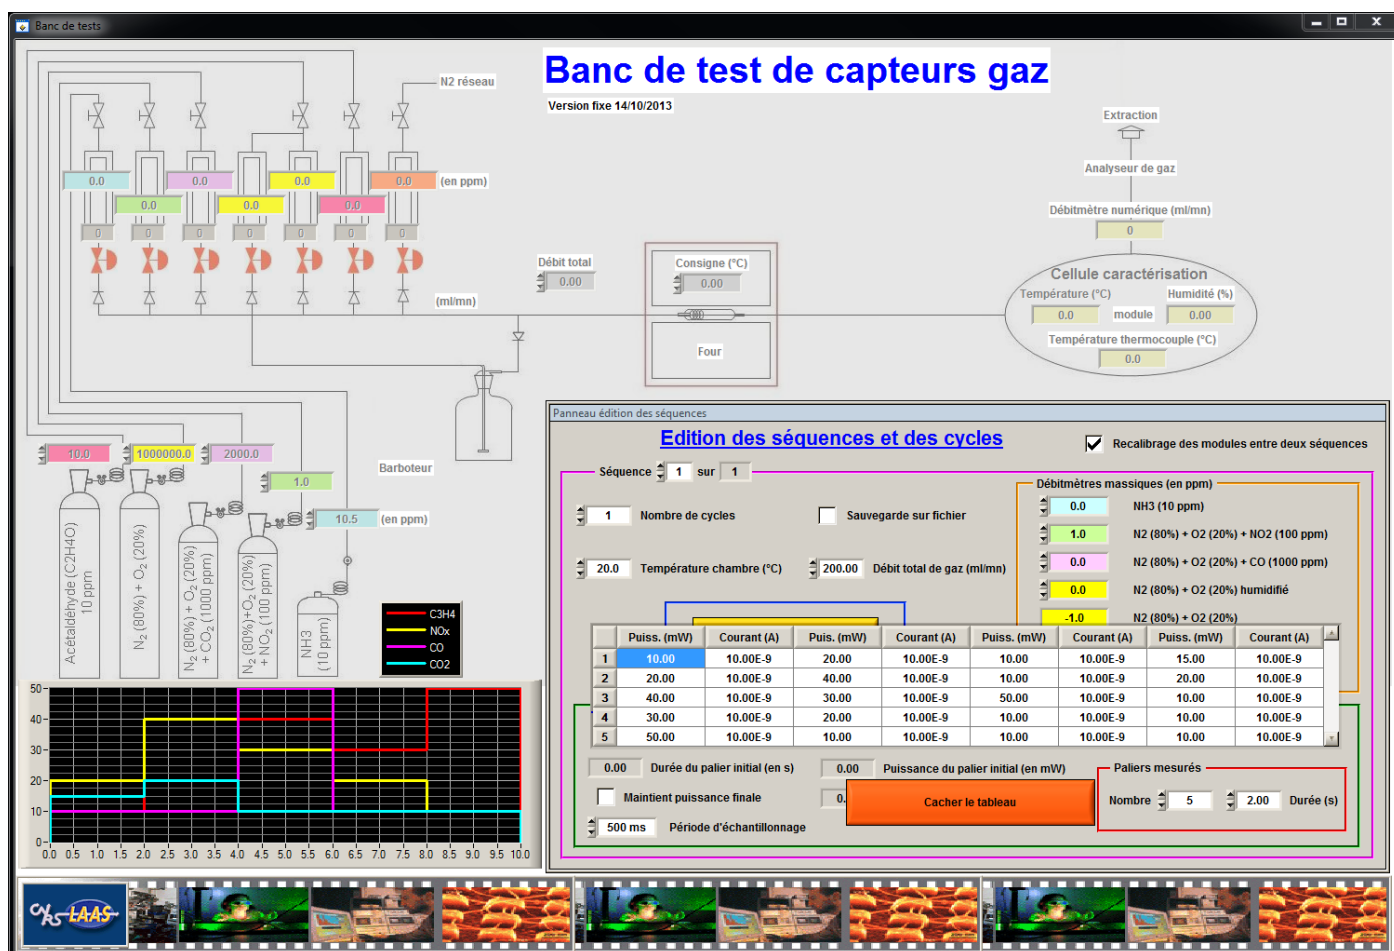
Banc de tests

Banc de test de capteurs gaz

Version fixe 14/10/2013

N2 réseau

0.0 0.0 0.0 0.0 0.0 (en ppm)
0.0 0.0 0.0

0 0 0 0 0 0 0

Débit total
0.00

(ml/mn)

Consigne (°C)
0.00

Four

Extraction

Analyseur de gaz

Débitmètre numérique (ml/mn)
0

Cellule caractérisation
Température (°C) Humidité (%)
0.0 module 0.00
Température thermocouple (°C)
0.0

10.0 1000000.0 2000.0
1.0
10.5 (en ppm)

Barboteur

Acétaldéhyde (C2H4O) 10 ppm
$N_2$ (80%) + $O_2$ (20%)
$N_2$ (80%) + $O_2$ (20%) + $CO_2$ (1000 ppm)
$N_2$ (80%)+$O_2$ (20%) + $NO_2$ (100 ppm)
NH3 (10 ppm)

C3H4
NOx
CO
CO2

50
40
30
20
10
0
0.0 0.5 1.0 1.5 2.0 2.5 3.0 3.5 4.0 4.5 5.0 5.5 6.0 6.5 7.0 7.5 8.0 8.5 9.0 9.5 10.0

Panneau édition des séquences

Edition des séquences et des cycles

Recalibrage des modules entre deux séquences

Séquence 1 sur 1

1 Nombre de cycles
Sauvegarde sur fichier

20.0 Température chambre (°C)
200.00 Débit total de gaz (ml/mn)

Débitmètres massiques (en ppm)
0.0 NH3 (10 ppm)
1.0 N2 (80%) + O2 (20%) + NO2 (100 ppm)
0.0 N2 (80%) + O2 (20%) + CO (1000 ppm)
0.0 N2 (80%) + O2 (20%) humidifié
-1.0 N2 (80%) + O2 (20%)

| | Puiss. (mW) | Courant (A) | Puis. (mW) | Courant (A) | Puiss. (mW) | Courant (A) | Puiss. (mW) | Courant (A) |
|---|---|---|---|---|---|---|---|---|
| 1 | 10.00 | 10.00E-9 | 20.00 | 10.00E-9 | 10.00 | 10.00E-9 | 15.00 | 10.00E-9 |
| 2 | 20.00 | 10.00E-9 | 40.00 | 10.00E-9 | 10.00 | 10.00E-9 | 20.00 | 10.00E-9 |
| 3 | 40.00 | 10.00E-9 | 30.00 | 10.00E-9 | 50.00 | 10.00E-9 | 10.00 | 10.00E-9 |
| 4 | 30.00 | 10.00E-9 | 20.00 | 10.00E-9 | 10.00 | 10.00E-9 | 10.00 | 10.00E-9 |
| 5 | 50.00 | 10.00E-9 | 10.00 | 10.00E-9 | 10.00 | 10.00E-9 | 10.00 | 10.00E-9 |

0.00 Durée du palier initial (en s)
0.00 Puissance du palier initial (en mW)

Maintient puissance finale
0.
Cacher le tableau

500 ms Période d'échantillonnage

Paliers mesurés
Nombre 5 2.00 Durée (s)

LAAS